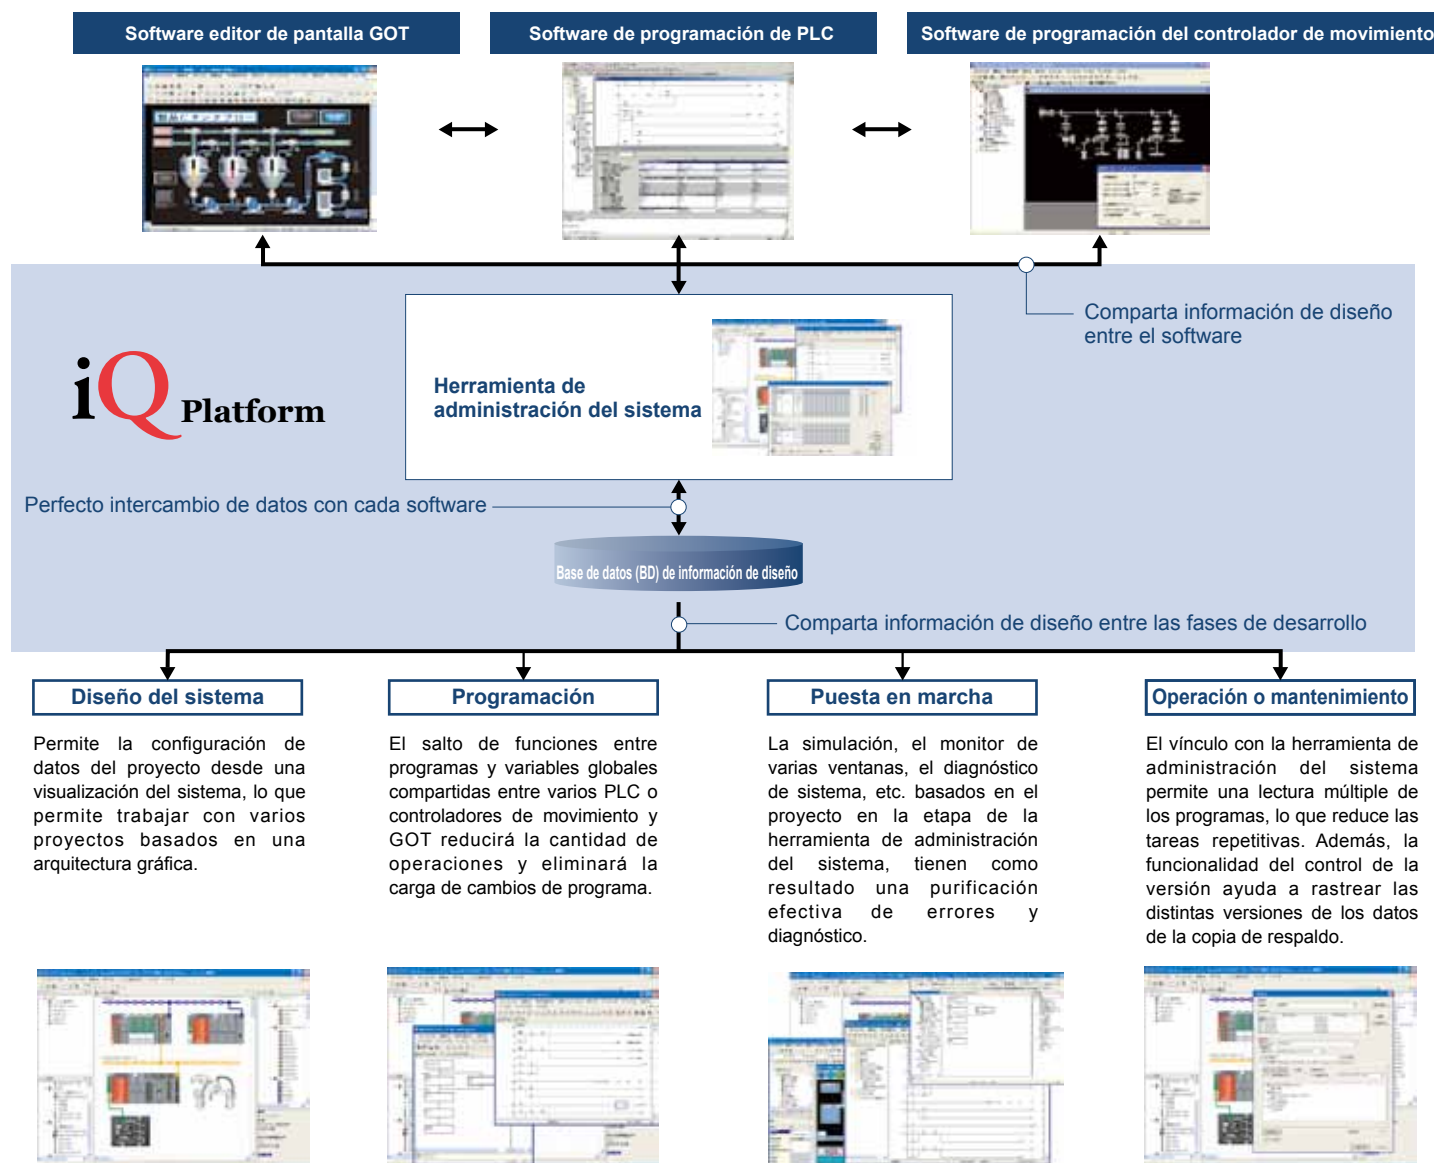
Software editor de pantalla GOT

Software de programación de PLC

Software de programación del controlador de movimiento

Comparta información de diseño entre el software

iQ Platform

Herramienta de administración del sistema

Perfecto intercambio de datos con cada software

Base de datos (BD) de información de diseño

Comparta información de diseño entre las fases de desarrollo

Diseño del sistema

Permite la configuración de datos del proyecto desde una visualización del sistema, lo que permite trabajar con varios proyectos basados en una arquitectura gráfica.

Programación

El salto de funciones entre programas y variables globales compartidas entre varios PLC o controladores de movimiento y GOT reducirá la cantidad de operaciones y eliminará la carga de cambios de programa.

Puesta en marcha

La simulación, el monitor de varias ventanas, el diagnóstico de sistema, etc. basados en el proyecto en la etapa de la herramienta de administración del sistema, tienen como resultado una purificación efectiva de errores y diagnóstico.

Operación o mantenimiento

El vínculo con la herramienta de administración del sistema permite una lectura múltiple de los programas, lo que reduce las tareas repetitivas. Además, la funcionalidad del control de la versión ayuda a rastrear las distintas versiones de los datos de la copia de respaldo.